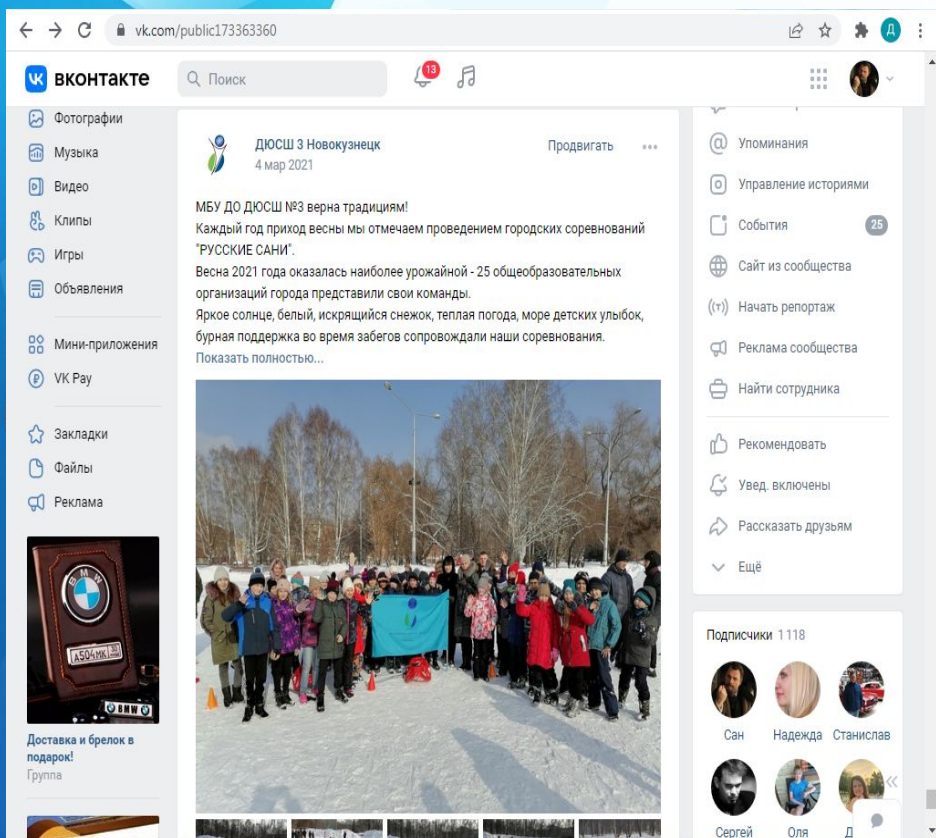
vk.com/public173363360

вконтакте

Поиск

13

Фотографии
Музыка
Видео
Клипы
Игры
Объявления

Мини-приложения
VK Pay

Закладки
Файлы
Реклама

A504MK

BMW

Доставка и брелок в подарок!
Группа

ДЮСШ 3 Новокузнецк
4 мар 2021

Продвигать

МБУ ДО ДЮСШ №3 верна традициям!
Каждый год приход весны мы отмечаем проведением городских соревнований "РУССКИЕ САНИ".
Весна 2021 года оказалась наиболее урожайной - 25 общеобразовательных организаций города представили свои команды.
Яркое солнце, белый, искрящийся снежок, теплая погода, море детских улыбок, бурная поддержка во время забегов сопровождали наши соревнования.
Показать полностью...

Упоминания
Управление историями
События 25
Сайт из сообщества
Начать репортаж
Реклама сообщества
Найти сотрудника

Рекомендовать
Увед. включены
Рассказать друзьям
Ещё

Подписчики 1 118

Сан
Надежда
Станислав
Сергей
Оля
Д